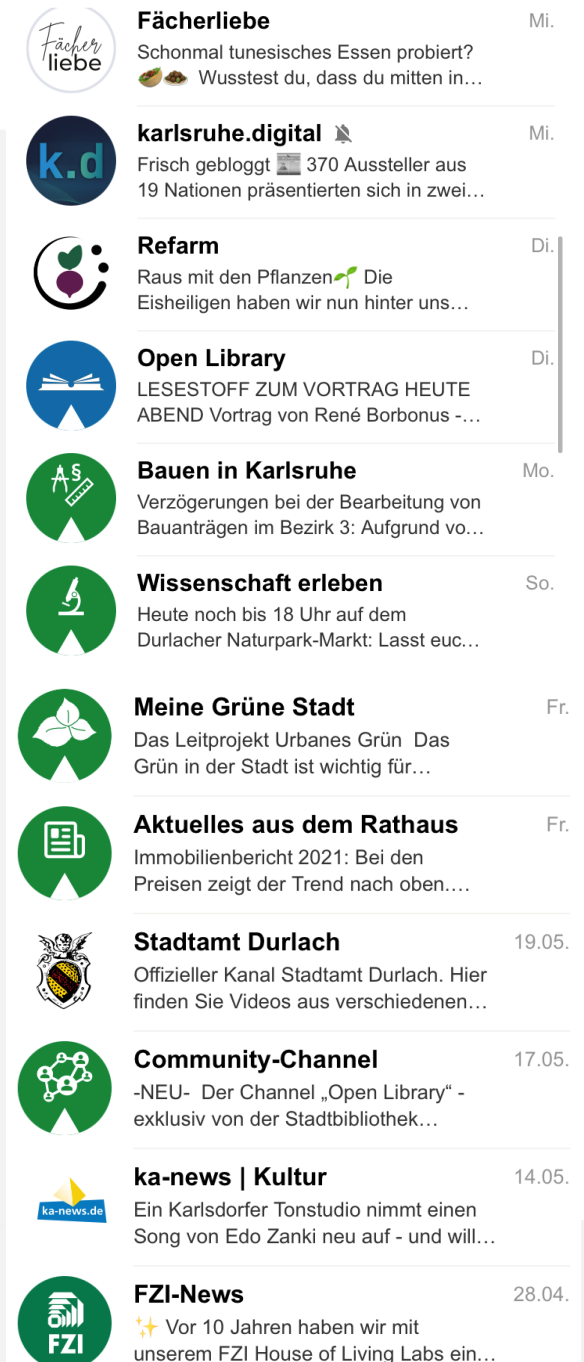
Fächer liebe

Fächerliebe
Mi.
Schonmal tunesisches Essen probiert? 🥙🍲 Wusstest du, dass du mitten in…

k.d

karlsruhe.digital
Mi.
Frisch gebloggt 📰 370 Aussteller aus 19 Nationen präsentierten sich in zwei…

Refarm
Di.
Raus mit den Pflanzen🌱 Die Eisheiligen haben wir nun hinter uns…

Open Library
Di.
LESESTOFF ZUM VORTRAG HEUTE ABEND Vortrag von René Borbonus -…

Bauen in Karlsruhe
Mo.
Verzögerungen bei der Bearbeitung von Bauanträgen im Bezirk 3: Aufgrund vo…

Wissenschaft erleben
So.
Heute noch bis 18 Uhr auf dem Durlacher Naturpark-Markt: Lasst euc…

Meine Grüne Stadt
Fr.
Das Leitprojekt Urbanes Grün Das Grün in der Stadt ist wichtig für…

Aktuelles aus dem Rathaus
Fr.
Immobilienbericht 2021: Bei den Preisen zeigt der Trend nach oben.…

Stadtamt Durlach
19.05.
Offizieller Kanal Stadtamt Durlach. Hier finden Sie Videos aus verschiedenen…

Community-Channel
17.05.
-NEU- Der Channel „Open Library" - exklusiv von der Stadtbibliothek…

ka-news.de

ka-news | Kultur
14.05.
Ein Karlsdorfer Tonstudio nimmt einen Song von Edo Zanki neu auf - und will…

FZI

FZI-News
28.04.
✨ Vor 10 Jahren haben wir mit unserem FZI House of Living Labs ein…